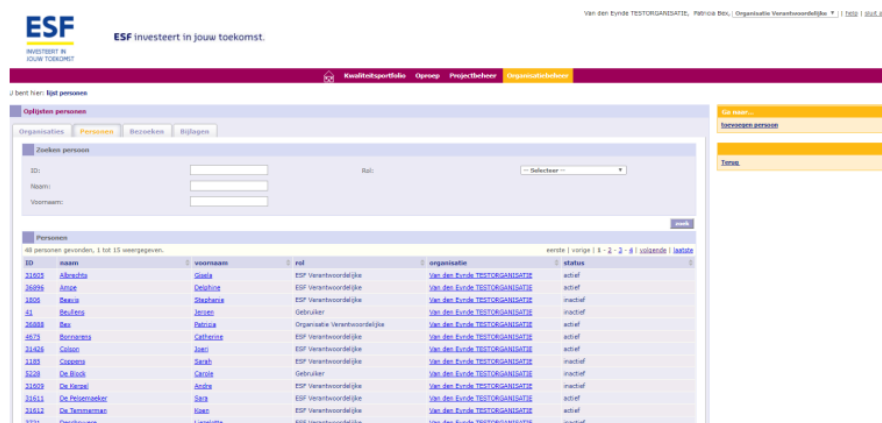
ESF
INVESTEERT IN
JOUW TOEKOMST

ESF investeert in jouw toekomst.

Van den Eynde TESTORGANISATIE, Patricia Bex, Organisatie Verantwoordelijke | help | sluit a

Kwaliteitsportfolio Oproep Projectbeheer Organisatiebeheer

U bent hier: lijst personen

Oplijsten personen

Organisaties Personen Bezoeken Bijlagen

Zoeken persoon

ID:
Naam:
Voornaam:
Rol: -- Selecteer --

zoek

Personen

48 personen gevonden, 1 tot 15 weergegeven.

eerste | vorige | 1 - 2 - 3 - 4 | volgende | laatste

| ID | naam | voornaam | rol | organisatie | status |
|---|---|---|---|---|---|
| 31605 | Albrechts | Gisela | ESF Verantwoordelijke | Van den Eynde TESTORGANISATIE | actief |
| 36896 | Ampe | Delphine | ESF Verantwoordelijke | Van den Eynde TESTORGANISATIE | actief |
| 1806 | Beavis | Stephanie | ESF Verantwoordelijke | Van den Eynde TESTORGANISATIE | inactief |
| 41 | Beullens | Jeroen | Gebruiker | Van den Eynde TESTORGANISATIE | inactief |
| 36888 | Bex | Patricia | Organisatie Verantwoordelijke | Van den Eynde TESTORGANISATIE | actief |
| 4675 | Bonnarens | Catherine | ESF Verantwoordelijke | Van den Eynde TESTORGANISATIE | inactief |
| 31426 | Colson | Joeri | ESF Verantwoordelijke | Van den Eynde TESTORGANISATIE | actief |
| 1193 | Coppens | Sarah | ESF Verantwoordelijke | Van den Eynde TESTORGANISATIE | inactief |
| 5228 | De Block | Carole | Gebruiker | Van den Eynde TESTORGANISATIE | inactief |
| 31609 | De Kerpel | Andre | ESF Verantwoordelijke | Van den Eynde TESTORGANISATIE | inactief |
| 31611 | De Pelsemaeker | Sara | ESF Verantwoordelijke | Van den Eynde TESTORGANISATIE | actief |
| 31612 | De Temmerman | Koen | ESF Verantwoordelijke | Van den Eynde TESTORGANISATIE | inactief |
| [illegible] | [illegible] | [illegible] | ESF | Van den Eynde TESTORGANISATIE | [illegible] |

Ga naar...
toevoegen persoon

Terug